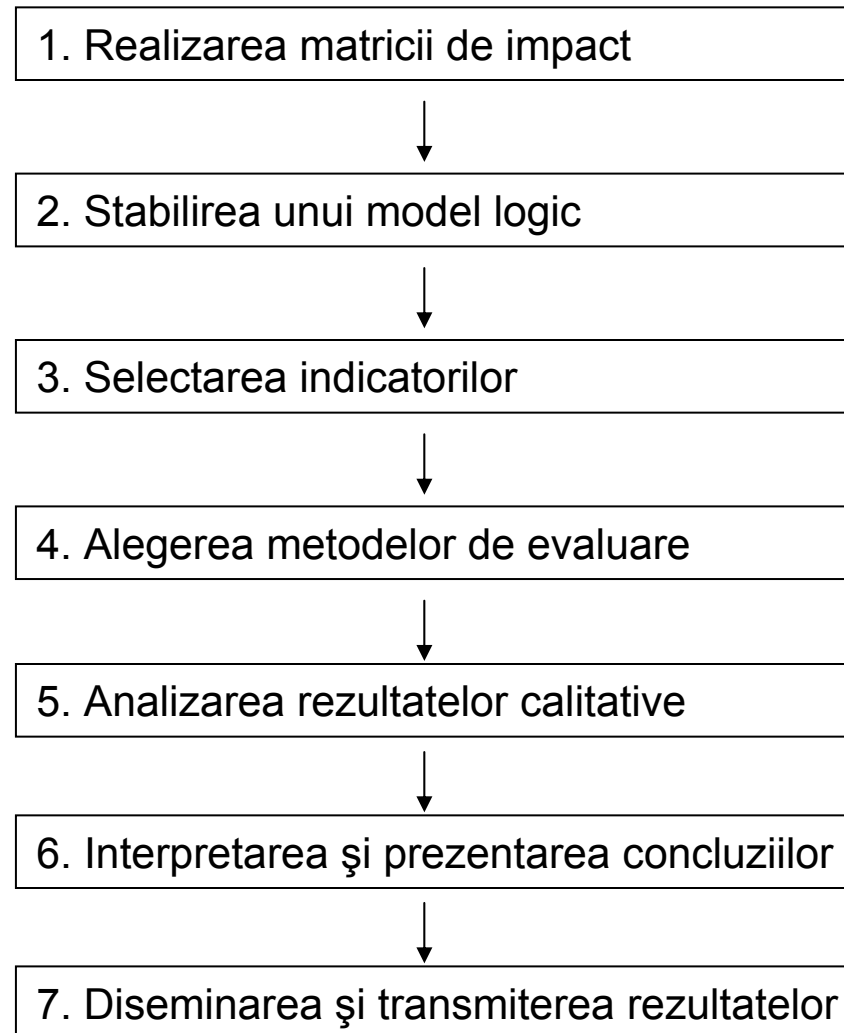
1. Realizarea matricii de impact

2. Stabilirea unui model logic

3. Selectarea indicatorilor

4. Alegerea metodelor de evaluare

5. Analizarea rezultatelor calitative

6. Interpretarea şi prezentarea concluziilor

7. Diseminarea şi transmiterea rezultatelor